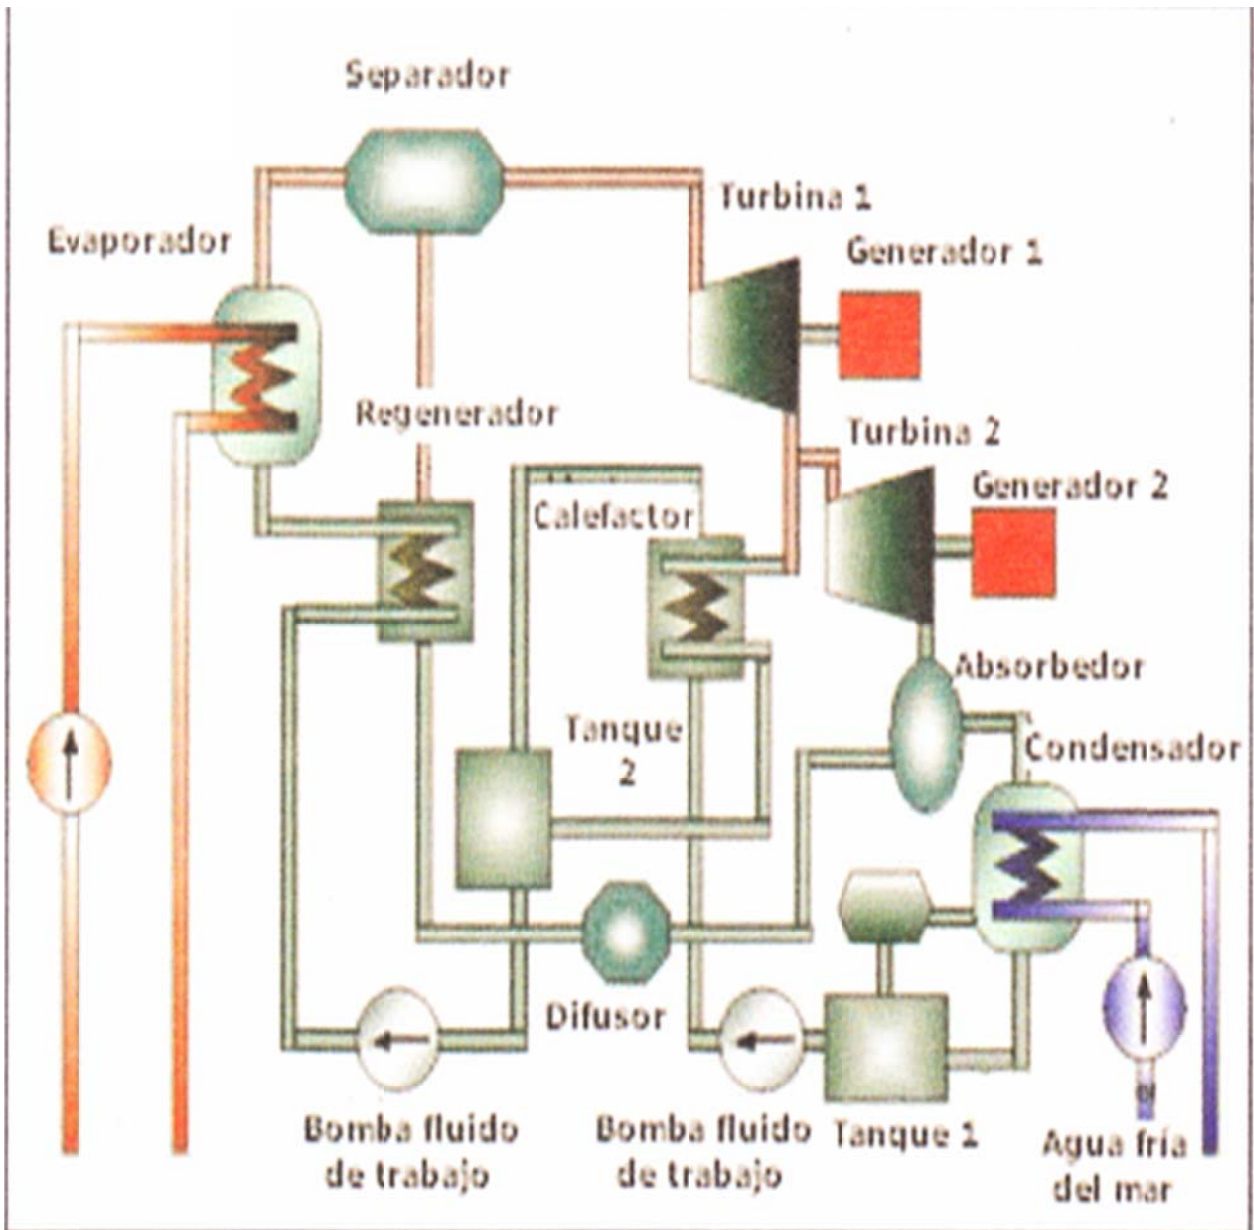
Separador

Turbina 1

Evaporador

Generador 1

Regenerador

Turbina 2

Generador 2

Calefactor

Absorbedor

Tanque 2

Condensador

Difusor

Bomba fluido de trabajo

Bomba fluido de trabajo

Tanque 1

Agua fría del mar